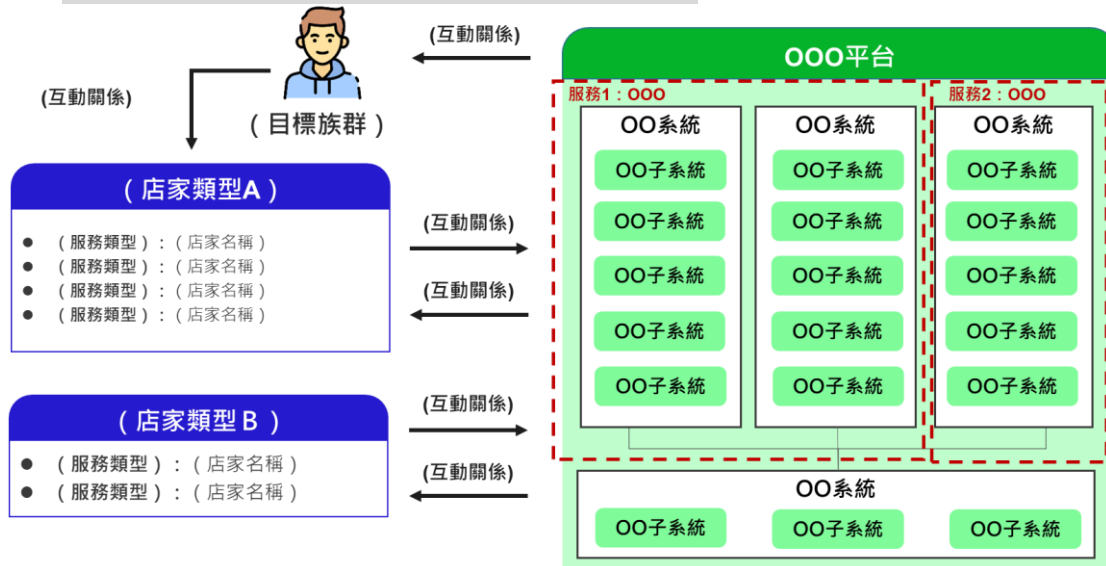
(互動關係)

(互動關係)

（目標族群）

（店家類型A）

- （服務類型）：（店家名稱）
- （服務類型）：（店家名稱）
- （服務類型）：（店家名稱）
- （服務類型）：（店家名稱）

(互動關係)

(互動關係)

（店家類型 B）

- （服務類型）：（店家名稱）
- （服務類型）：（店家名稱）

(互動關係)

(互動關係)

OOO平台

服務1：OOO

OO系統

OO子系統
OO子系統
OO子系統
OO子系統
OO子系統

OO系統

OO子系統
OO子系統
OO子系統
OO子系統
OO子系統

服務2：OOO

OO系統

OO子系統
OO子系統
OO子系統
OO子系統
OO子系統

OO系統

OO子系統
OO子系統
OO子系統